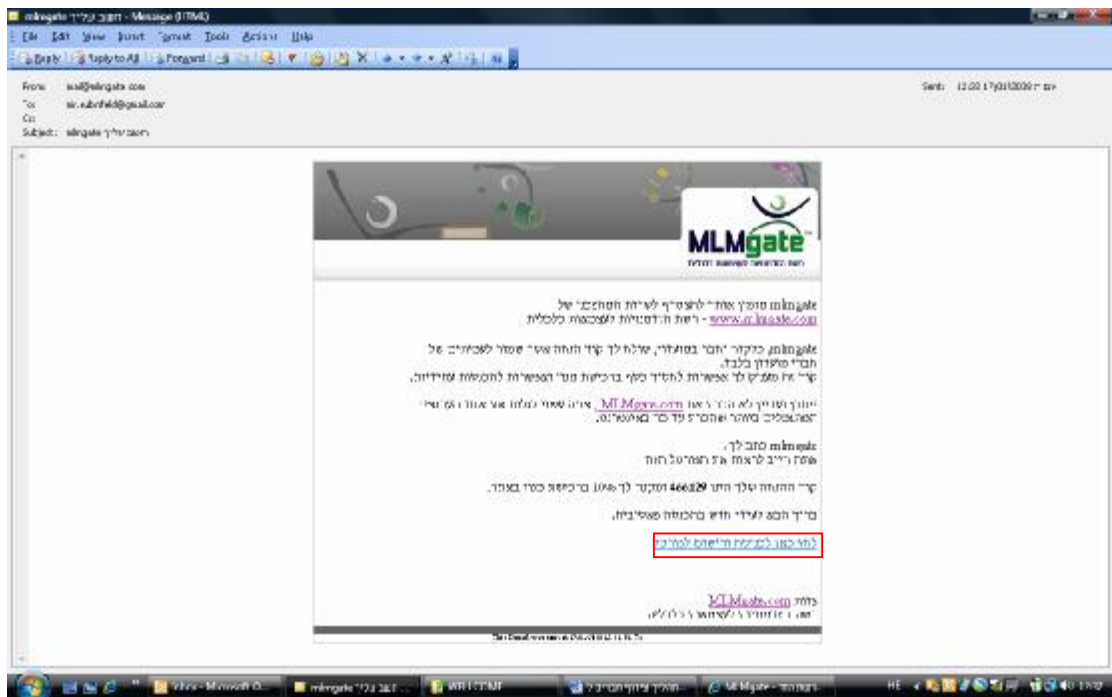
mlmgate חשוב עליך - Message (HTML)

File Edit View Insert Format Tools Actions Help

Reply Reply to All Forward

From: mail@mlmgate.com
To: mr.rubinfeld@gmail.com
Cc:
Subject: mlmgate חשוב עליך

Sent: 12:00 17/03/2009

MLMgate

mlmgate מודיע אותך להצטרף לשירות המתקדם של www.mlmgate.com - רשת הזדמנויות לעצמאות כלכלית

mlmgate, כלקוח יקר בשותפות, שולח לך קוד הטבה אשר שמור לאנשים של חברי מועדון בלבד.
קוד זה מאפשר לך אפשרות להגדיל כסף ברכישות מגוון האפשרויות להכנסות עתידיות.

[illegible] MLMgate.com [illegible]
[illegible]

mlmgate מזכיר לך,
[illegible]

קוד ההטבה שלך הינו 466329 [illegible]

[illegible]

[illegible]

MLMgate.com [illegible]
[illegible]

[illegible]

HE